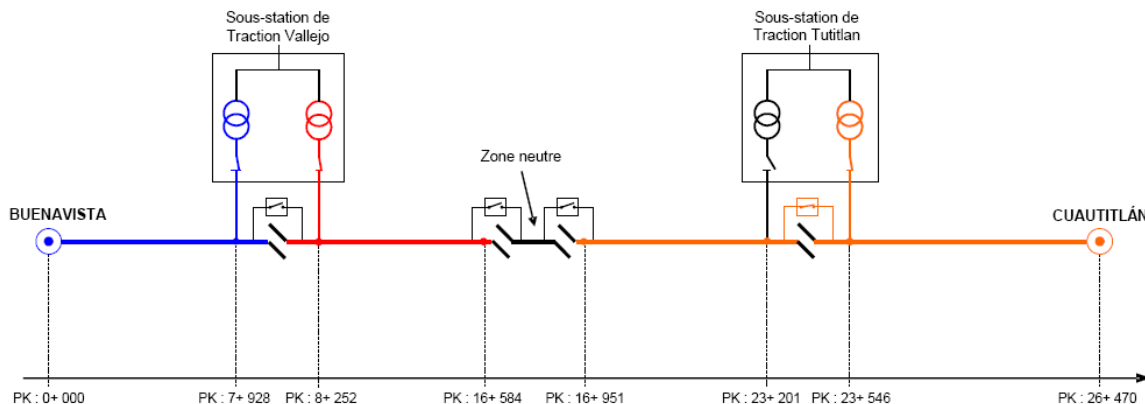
Sous-station de Traction Vallejo

Sous-station de Traction Tutitlan

Zone neutre

BUENAVISTA

CUAUTITLÁN

PK : 0+ 000

PK : 7+ 928

PK : 8+ 252

PK : 16+ 584

PK : 16+ 951

PK : 23+ 201

PK : 23+ 546

PK : 26+ 470